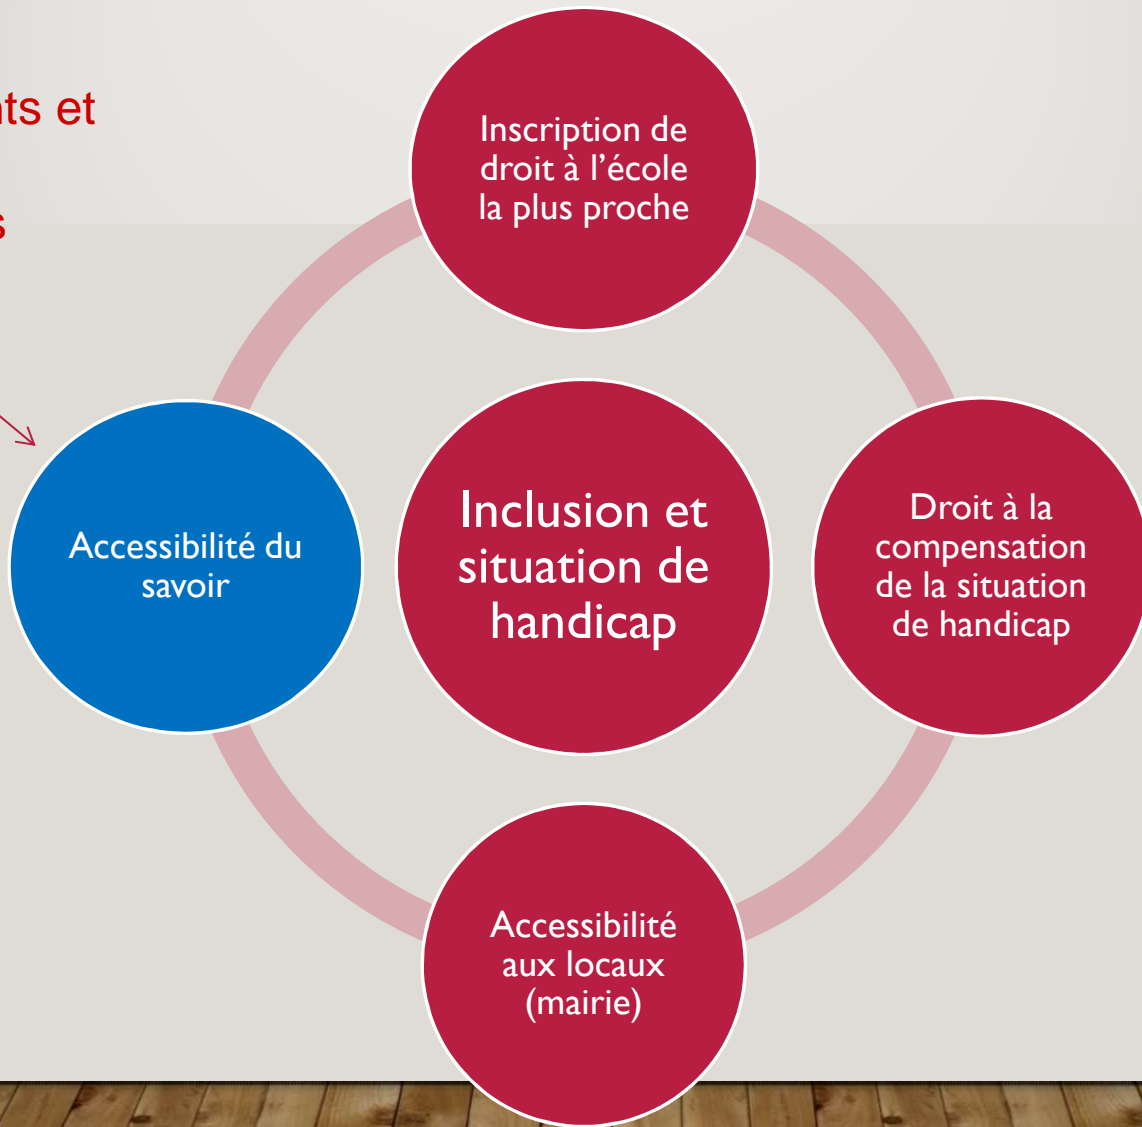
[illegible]ts et

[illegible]s

Inscription de droit à l'école la plus proche

Accessibilité du savoir

Inclusion et situation de handicap

Droit à la compensation de la situation de handicap

Accessibilité aux locaux (mairie)